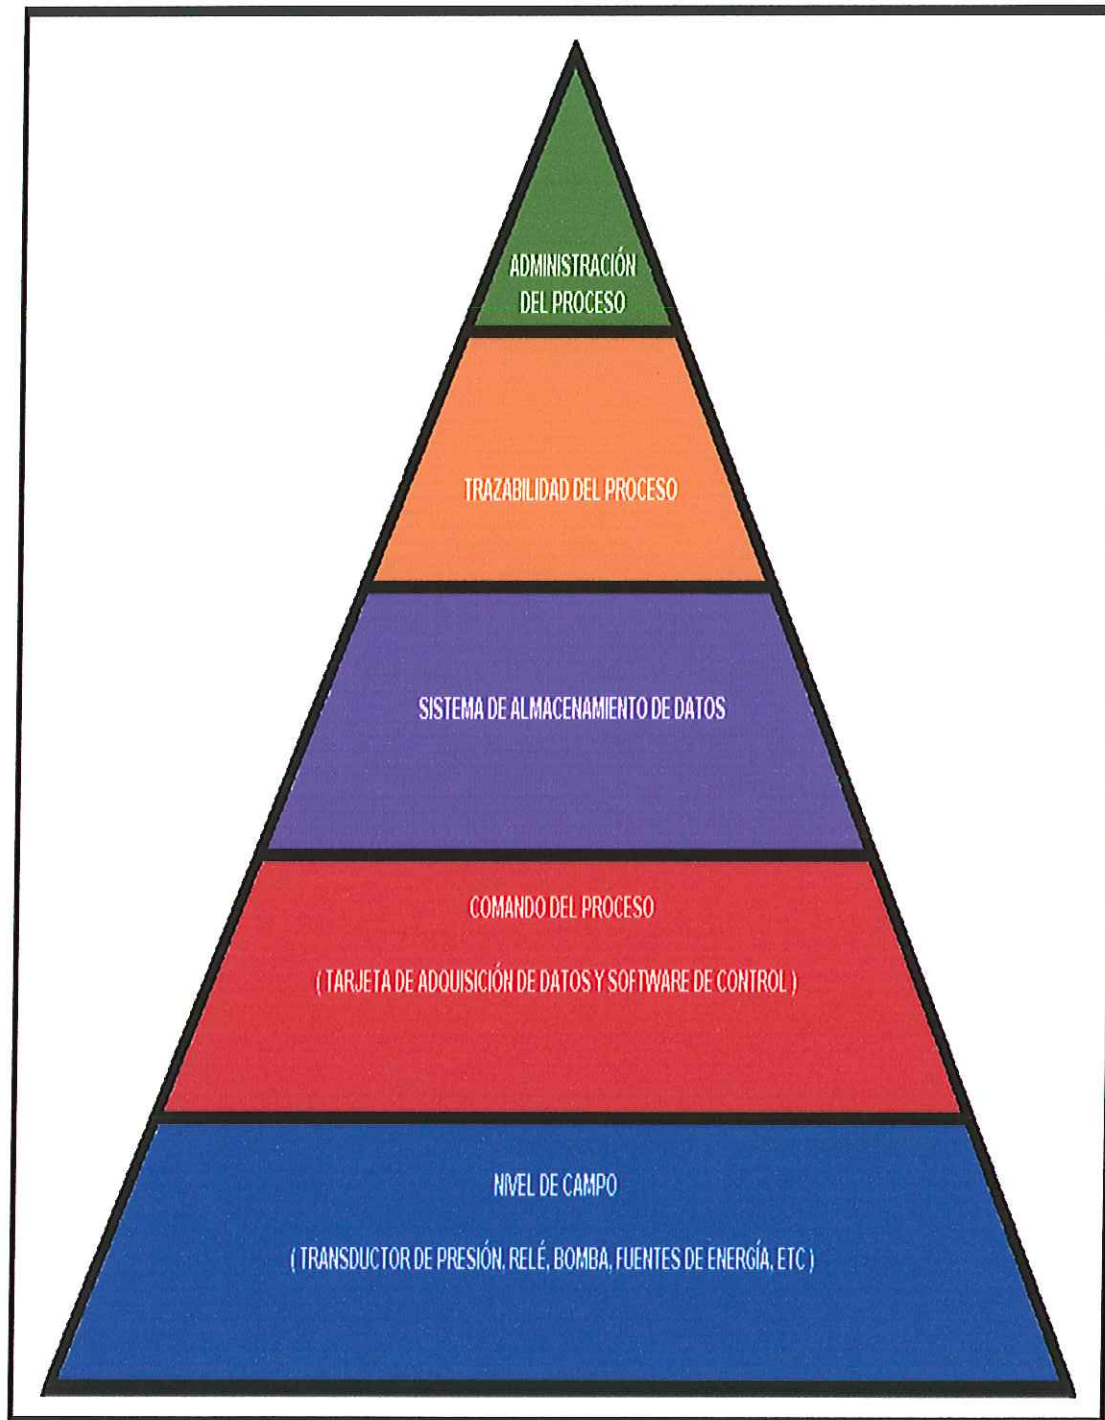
ADMINISTRACIÓN DEL PROCESO

TRAZABILIDAD DEL PROCESO

SISTEMA DE ALMACENAMIENTO DE DATOS

COMANDO DEL PROCESO

( TARJETA DE ADQUISICIÓN DE DATOS Y SOFTWARE DE CONTROL )

NIVEL DE CAMPO

( TRANSDUCTOR DE PRESIÓN, RELÉ, BOMBA, FUENTES DE ENERGÍA, ETC )